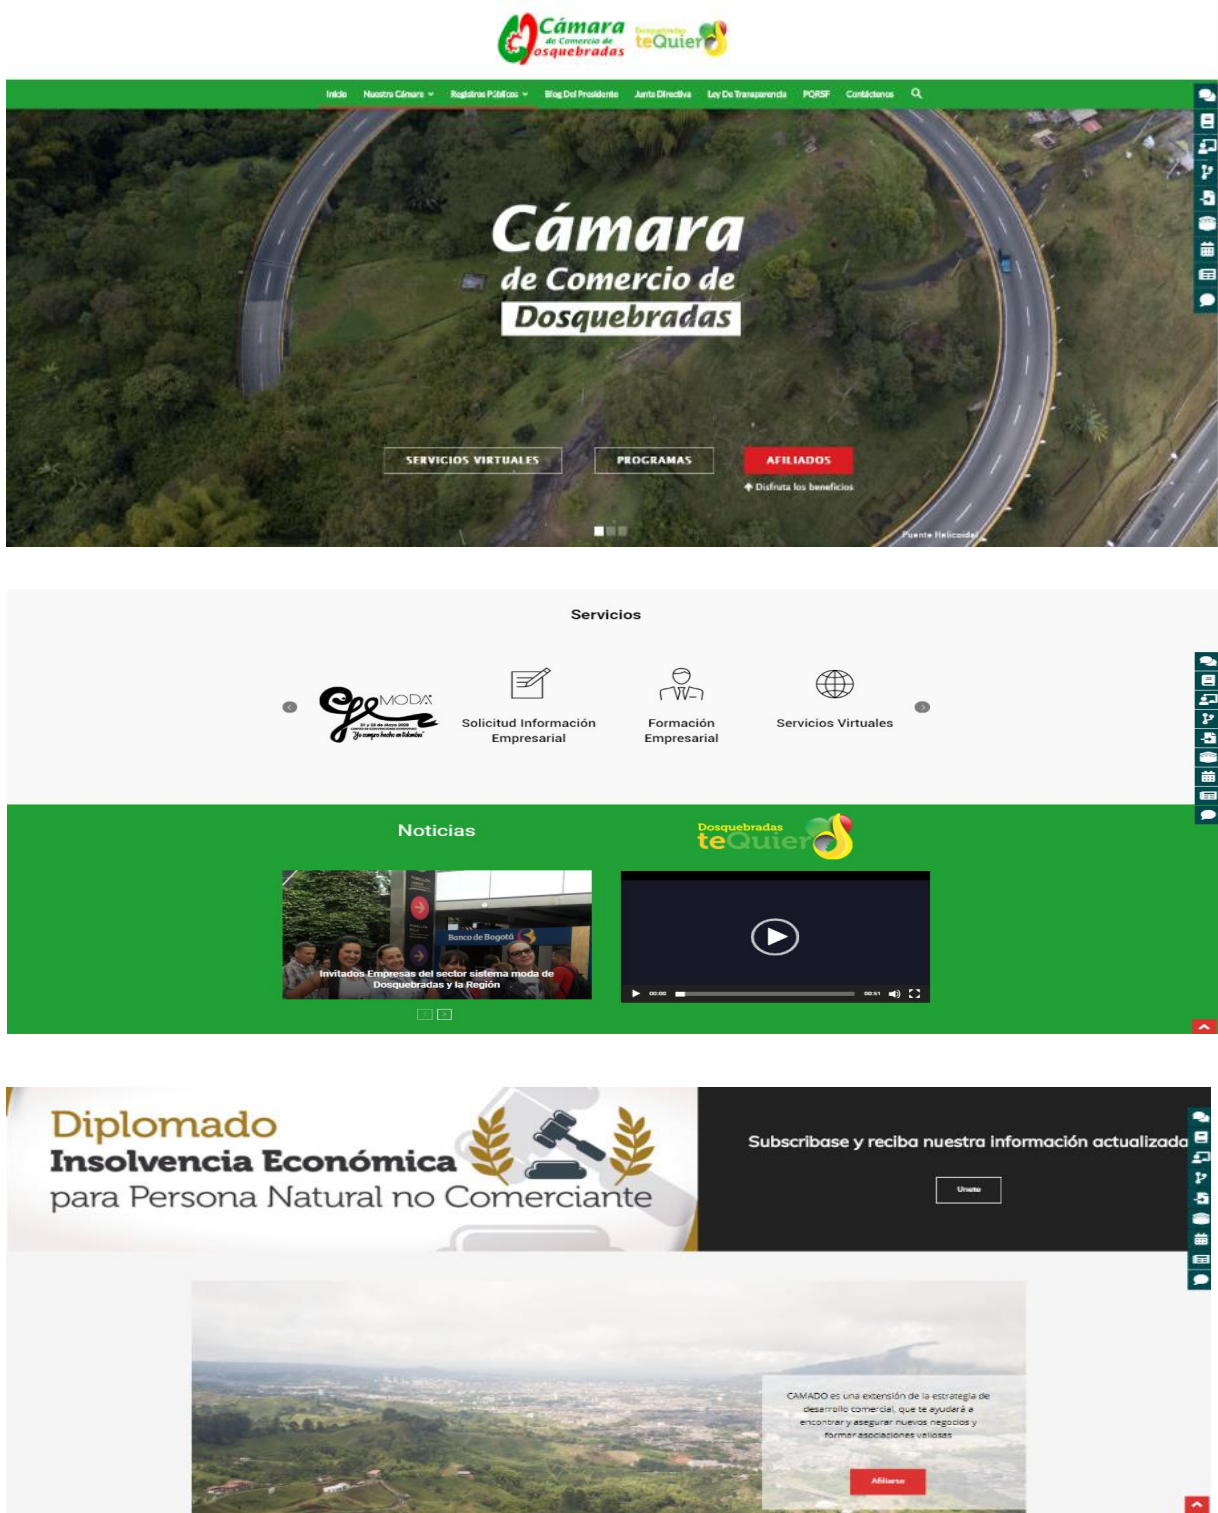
Cámara de Comercio de Dosquebradas   Dosquebradas teQuiero

Inicio   Nuestra Cámara   Registros Públicos   Blog Del Presidente   Junta Directiva   Ley De Transparencia   PQRSF   Contáctenos

Cámara de Comercio de Dosquebradas

SERVICIOS VIRTUALES   PROGRAMAS   AFILIADOS

Disfruta los beneficios

Puente Helicoidal

Servicios

MODA 21 y 22 de Marzo 2019 "Yo compro hecho en Colombia"

Solicitud Información Empresarial

Formación Empresarial

Servicios Virtuales

Noticias

Dosquebradas teQuiero

Banco de Bogotá

Invitados Empresas del sector sistema moda de Dosquebradas y la Región

00:00   00:51

Diplomado Insolvencia Económica para Persona Natural no Comerciante

Subscríbase y reciba nuestra información actualizada

Unete

CAMADO es una extensión de la estrategia de desarrollo comercial, que te ayudará a encontrar y asegurar nuevos negocios y formar asociaciones valiosas

Afiliarse